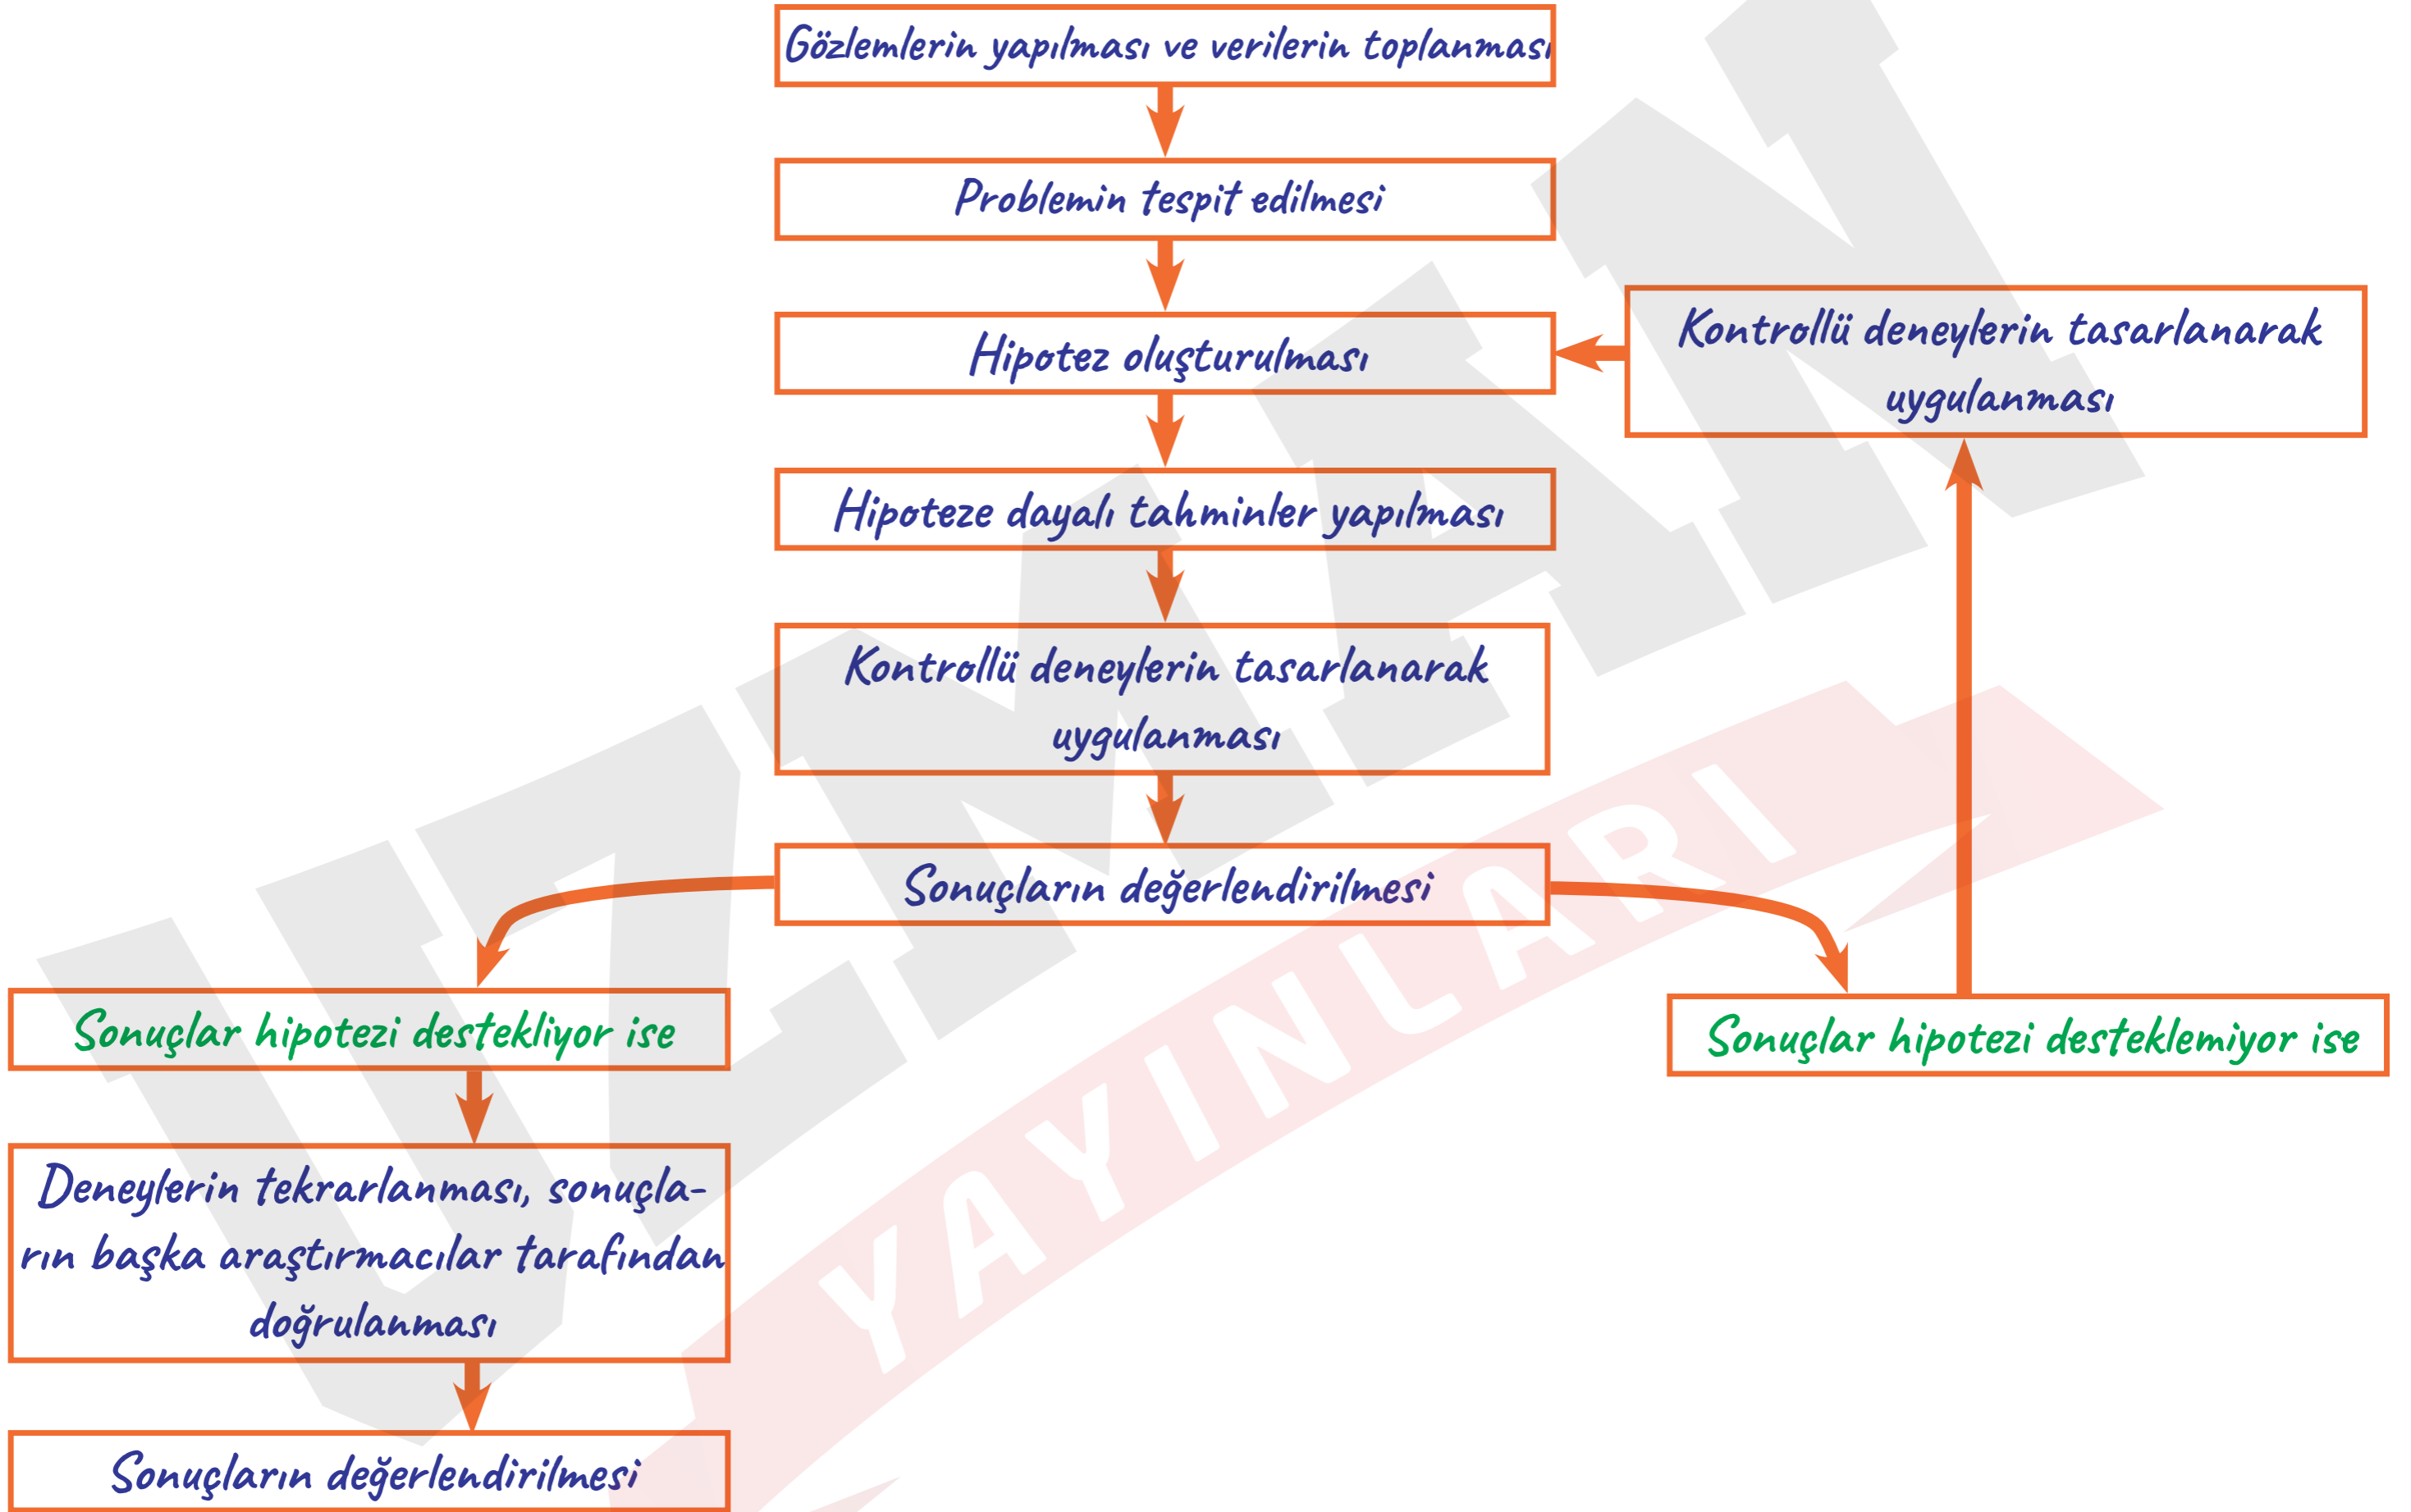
Gözlemlerin yapılması ve verilerin toplanması

Problemin tespit edilmesi

Hipotez oluşturulması

Kontrollü deneylerin tasarlanarak uygulanması

Hipoteze dayalı tahminler yapılması

Kontrollü deneylerin tasarlanarak uygulanması

Sonuçların değerlendirilmesi

Sonuçlar hipotezi destekliyor ise

Sonuçlar hipotezi desteklemiyor ise

Deneylerin tekrarlanması, sonuçların başka araştırmacılar tarafından doğrulanması

Sonuçların değerlendirilmesi

UZMAN YAYINLARI